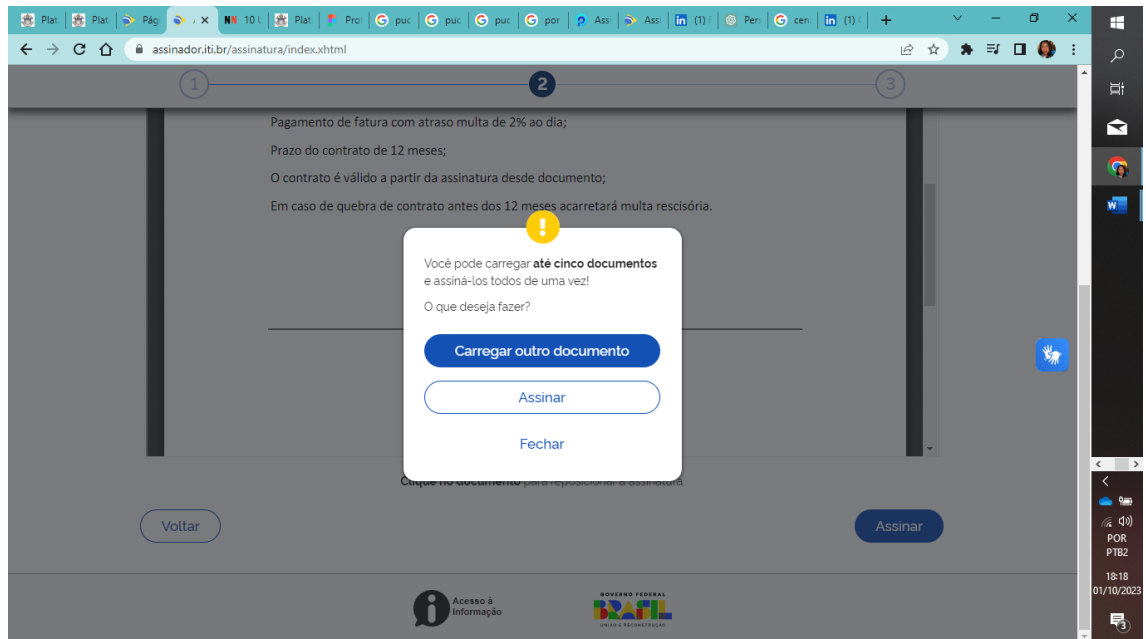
Plat | Plat | Pág | | NN 10 | Plat | Prot | puc | puc | puc | por | Assi | Assi | (1) | Pers | cen | (1)

assinador.iti.br/assinatura/index.xhtml

1 2 3

Pagamento de fatura com atraso multa de 2% ao dia;

Prazo do contrato de 12 meses;

O contrato é válido a partir da assinatura desde documento;

Em caso de quebra de contrato antes dos 12 meses acarretará multa rescisória.

Você pode carregar **até cinco documentos** e assiná-los todos de uma vez!

O que deseja fazer?

Carregar outro documento

Assinar

Fechar

Clique no documento para reposicionar a assinatura.

Voltar

Assinar

Acesso à Informação

GOVERNO FEDERAL BRASIL UNIÃO E RECONSTRUÇÃO

POR PTB2

18:18 01/10/2023

3